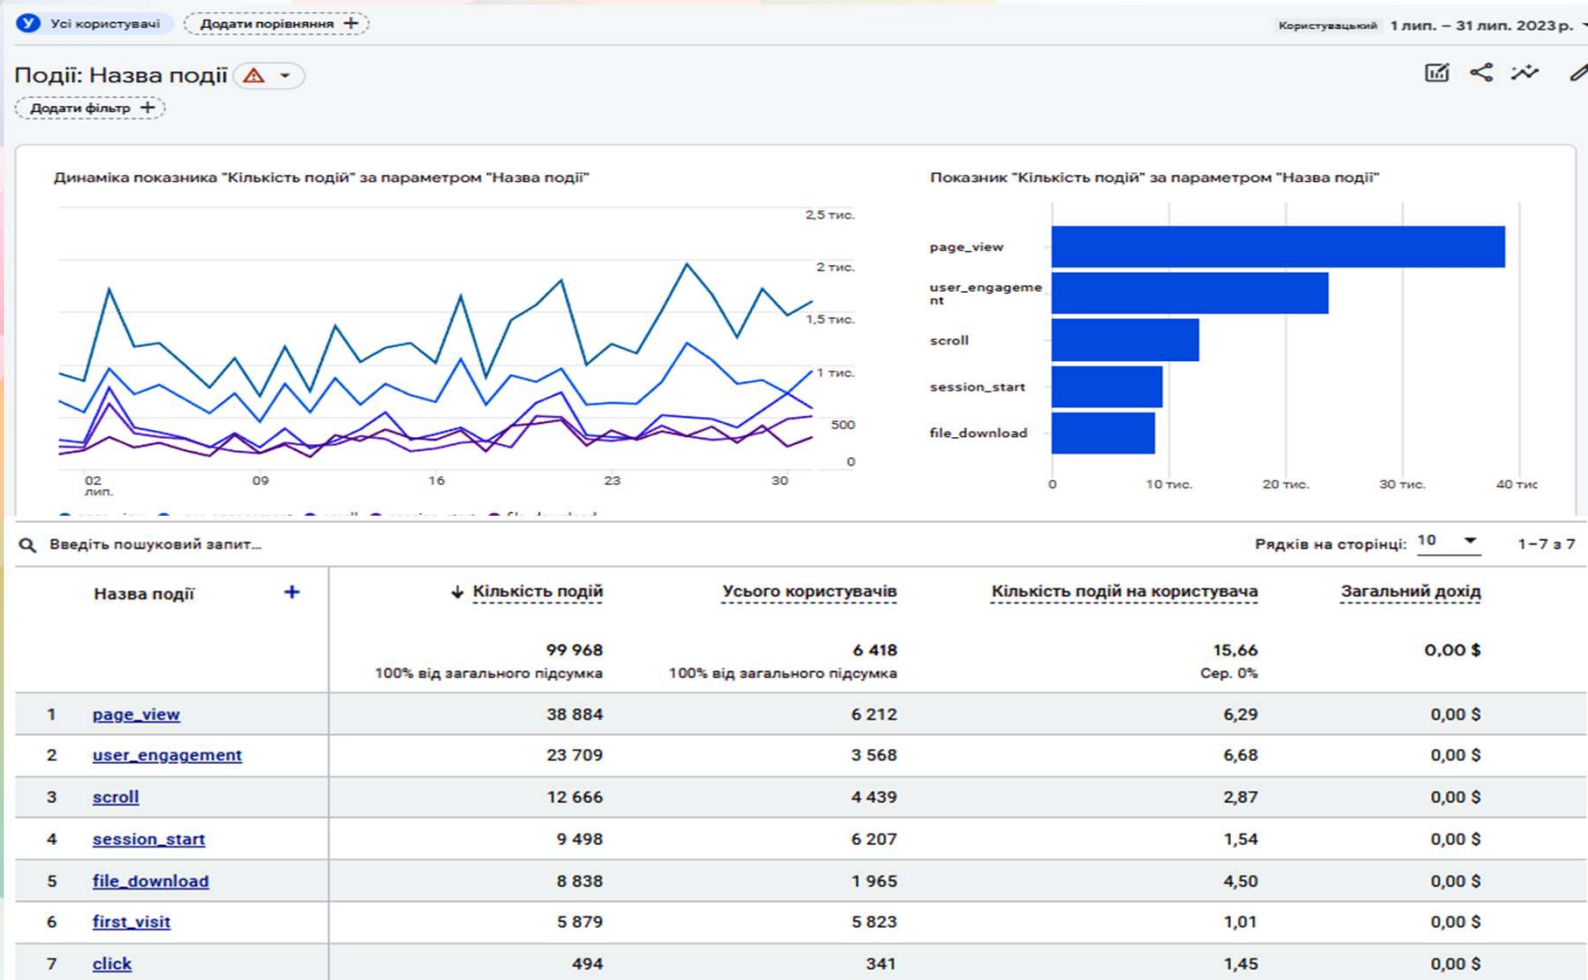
У Усі користувачі Додати порівняння +

Користувацький 1 лип. – 31 лип. 2023 р.

Події: Назва події

Додати фільтр +

Динаміка показника "Кількість подій" за параметром "Назва події"

2,5 тис.
2 тис.
1,5 тис.
1 тис.
500
0

02 лип. 09 16 23 30

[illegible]

Показник "Кількість подій" за параметром "Назва події"

page_view
user_engagement
scroll
session_start
file_download

0 10 тис. 20 тис. 30 тис. 40 тис

Введіть пошуковий запит...

Рядків на сторінці: 10 1–7 з 7

| | Назва події + | ↓ Кількість подій | Усього користувачів | Кількість подій на користувача | Загальний дохід |
|---|---|---|---|---|---|
| | | 99 968 100% від загального підсумка | 6 418 100% від загального підсумка | 15,66 Сер. 0% | 0,00 $ |
| 1 | page_view | 38 884 | 6 212 | 6,29 | 0,00 $ |
| 2 | user_engagement | 23 709 | 3 568 | 6,68 | 0,00 $ |
| 3 | scroll | 12 666 | 4 439 | 2,87 | 0,00 $ |
| 4 | session_start | 9 498 | 6 207 | 1,54 | 0,00 $ |
| 5 | file_download | 8 838 | 1 965 | 4,50 | 0,00 $ |
| 6 | first_visit | 5 879 | 5 823 | 1,01 | 0,00 $ |
| 7 | click | 494 | 341 | 1,45 | 0,00 $ |